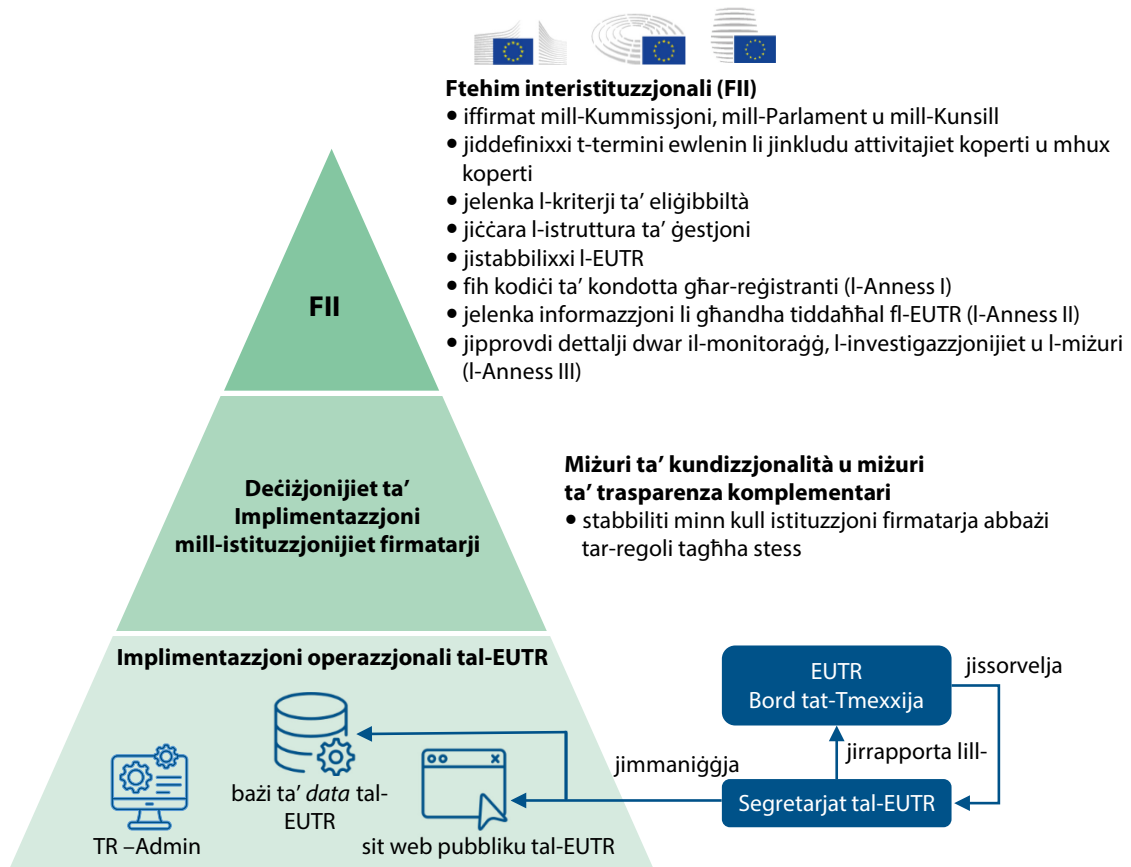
Ftehim interistituzzjonali (FII)
• iffirmat mill-Kummissjoni, mill-Parlament u mill-Kunsill
• jiddefinixxi t-termini ewlenin li jinkludu attivitajiet koperti u mhux koperti
• jelenka l-kriterji ta' eliġibbiltà
• jiċċara l-istruttura ta' ġestjoni
• jistabbilixxi l-EUTR
• fih kodiċi ta' kondotta għar-reġistranti (l-Anness I)
• jelenka informazzjoni li għandha tiddaħħal fl-EUTR (l-Anness II)
• jipprovdi dettalji dwar il-monitoraġġ, l-investigazzjonijiet u l-miżuri (l-Anness III)

FII

Deċiżjonijiet ta' Implimentazzjoni mill-istituzzjonijiet firmatarji

Miżuri ta' kundizzjonalità u miżuri ta' trasparenza komplementari
• stabbiliti minn kull istituzzjoni firmatarja abbażi tar-regoli tagħha stess

Implimentazzjoni operazzjonali tal-EUTR

EUTR
Bord tat-Tmexxija

jissorvelja

jirrapporta lill-

jimmaniġġja

Segretarjat tal-EUTR

TR –Admin

bażi ta' data tal-EUTR

sit web pubbliku tal-EUTR